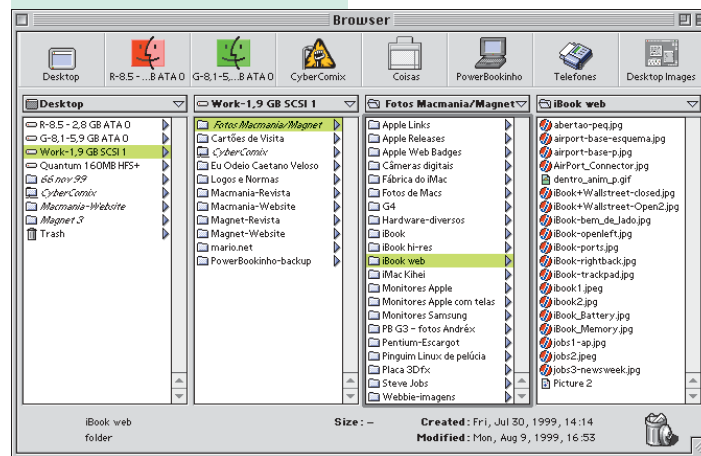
Browser

Desktop
R-8.5 -...BATA 0
G-8,1-5,...BATA 0
CyberComix
Coisas
PowerBookinho
Telefones
Desktop Images

Desktop
R-8.5 - 2,8 GB ATA 0
G-8,1-5,9 GB ATA 0
Work-1,9 GB SCSI 1
Quantum 160MB HFS+
66 nov 99
CyberComix
Macmania-Website
Magnet 3
Trash

Work-1,9 GB SCSI 1
Fotos Macmania/Magnet
Cartões de Visita
CyberComix
Eu Odeio Caetano Veloso
Logos e Normas
Macmania-Revista
Macmania-Website
Magnet-Revista
Magnet-Website
mario.net
PowerBookinho-backup

Fotos Macmania/Magnet
Apple Links
Apple Releases
Apple Web Badges
Câmeras digitais
Fábrica do iMac
Fotos de Macs
G4
Hardware-diversos
iBook
iBook hi-res
iBook web
iMac Kihei
Monitores Apple
Monitores Apple com telas
Monitores Samsung
PB G3 - fotos Andréx
Pentium-Escargot
Pinguim Linux de pelúcia
Placa 3Dfx
Steve Jobs
Webbie-imagens

iBook web
abertao-peq.jpg
airport-base-esquema.jpg
airport-base-p.jpg
AirPort_Connector.jpg
dentro_anim_p.gif
iBook+Wallstreet-closed.jpg
iBook+Wallstreet-Open2.jpg
iBook-bem_de_lado.jpg
iBook-openleft.jpg
iBook-ports.jpg
iBook-rightback.jpg
iBook-trackpad.jpg
ibook1.jpeg
ibook2.jpg
iBook_Battery.jpg
iBook_Memory.jpg
jobs1-ap.jpg
jobs2.jpeg
jobs3-newsweek.jpg
Picture 2

iBook web
folder
Size: –
Created: Fri, Jul 30, 1999, 14:14
Modified: Mon, Aug 9, 1999, 16:53